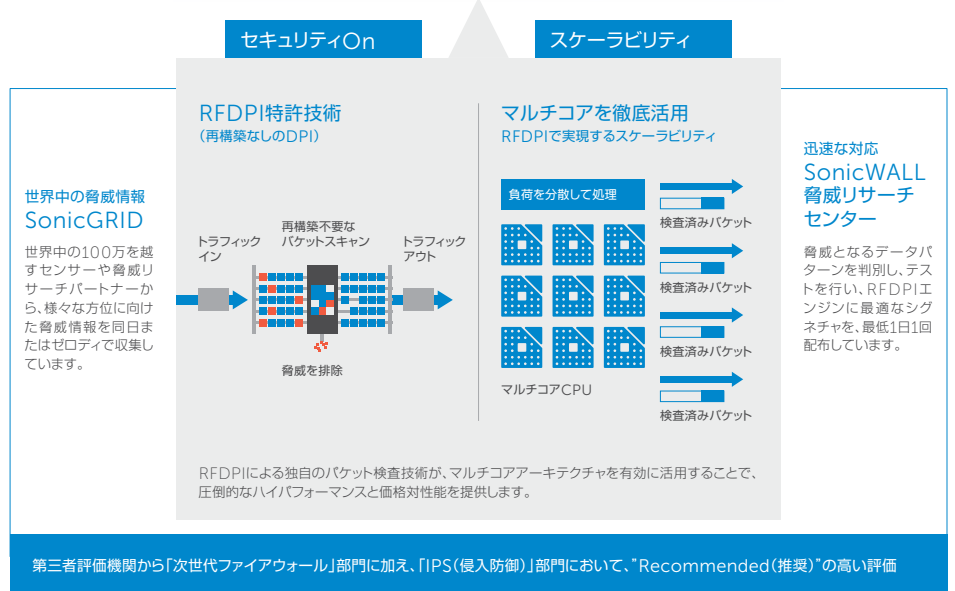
セキュリティOn

スケーラビリティ

世界中の脅威情報
SonicGRID

世界中の100万を越すセンサーや脅威リサーチパートナーから、様々な方位に向けた脅威情報を同日またはゼロデイで収集しています。

RFDPI特許技術
(再構築なしのDPI)

トラフィック
イン

再構築不要な
パケットスキャン

トラフィック
アウト

脅威を排除

マルチコアを徹底活用
RFDPIで実現するスケーラビリティ

負荷を分散して処理

検査済みパケット

検査済みパケット

検査済みパケット

検査済みパケット

マルチコアCPU

迅速な対応
SonicWALL
脅威リサーチセンター

脅威となるデータパターンを判別し、テストを行い、RFDPIエンジンに最適なシグネチャを、最低1日1回配布しています。

RFDPIによる独自のパケット検査技術が、マルチコアアーキテクチャを有効に活用することで、圧倒的なハイパフォーマンスと価格対性能を提供します。

第三者評価機関から「次世代ファイアウォール」部門に加え、「IPS(侵入防御)」部門において、"Recommended(推奨)"の高い評価